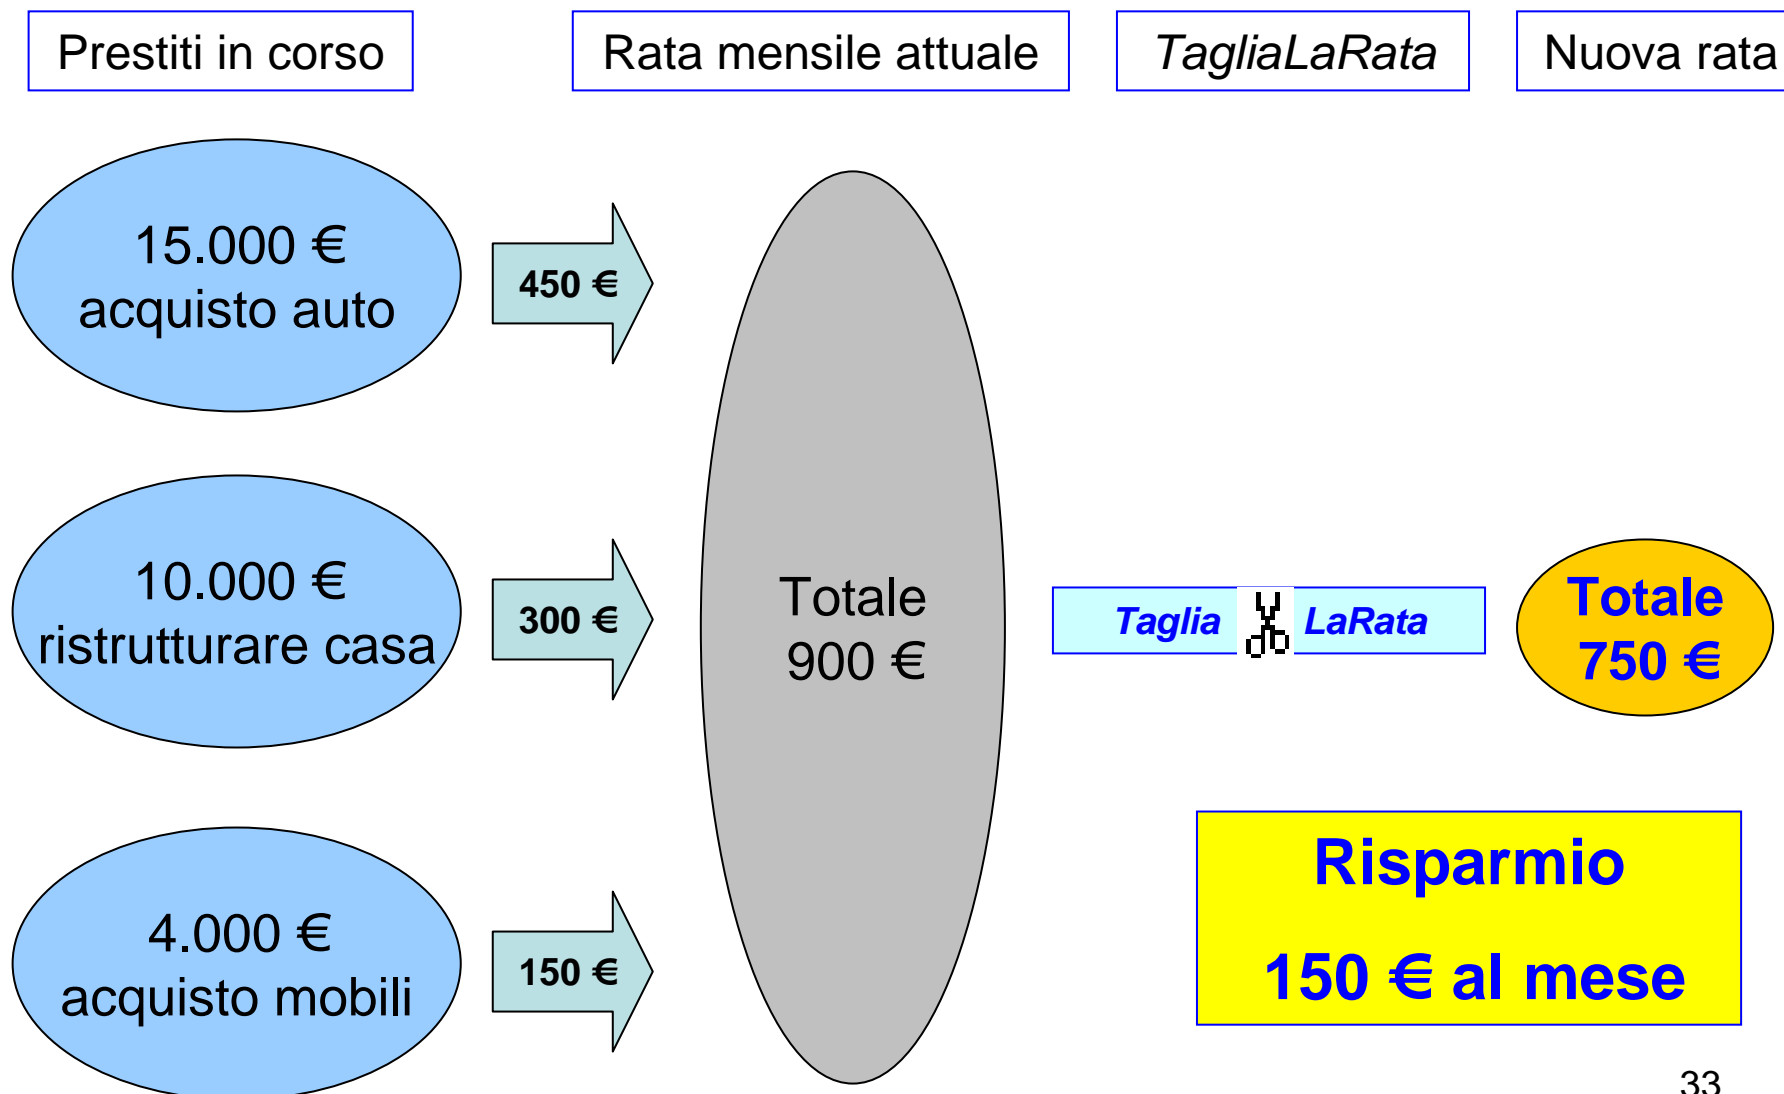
Prestiti in corso

Rata mensile attuale

TagliaLaRata

Nuova rata

15.000 €
acquisto auto

450 €

10.000 €
ristrutturare casa

300 €

4.000 €
acquisto mobili

150 €

Totale
900 €

Taglia LaRata

Totale
750 €

Risparmio
150 € al mese

33